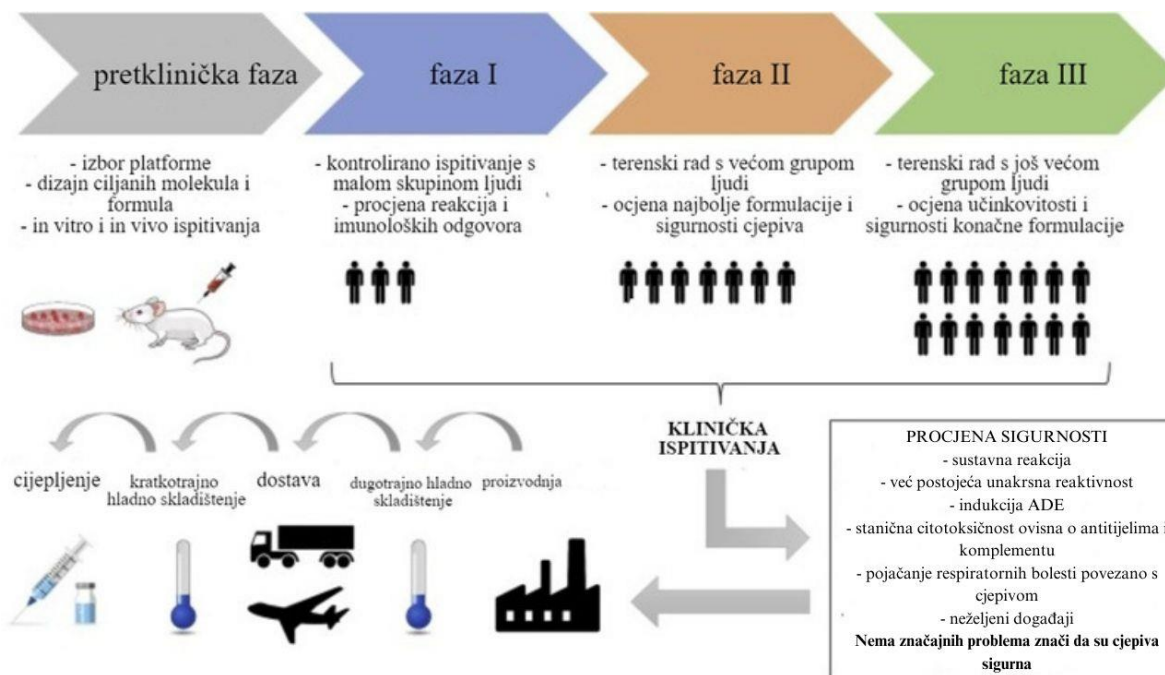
pretklinička faza

faza I

faza II

faza III

- izbor platforme
- dizajn ciljanih molekula i formula
- in vitro i in vivo ispitivanja

- kontrolirano ispitivanje s malom skupinom ljudi
- procjena reakcija i imunoloških odgovora

- terenski rad s većom grupom ljudi
- ocjena najbolje formulacije i sigurnosti cjepiva

- terenski rad s još većom grupom ljudi
- ocjena učinkovitosti i sigurnosti konačne formulacije

KLINIČKA ISPITIVANJA

cijepljenje

kratkotrajno hladno skladištenje

dostava

dugotrajno hladno skladištenje

proizvodnja

PROCJENA SIGURNOSTI
- sustavna reakcija
- već postojeća unakrsna reaktivnost
- indukcija ADE
- stanična citotoksičnost ovisna o antitijelima i komplementu
- pojačanje respiratornih bolesti povezano s cjepivom
- neželjeni događaji
Nema značajnih problema znači da su cjepiva sigurna